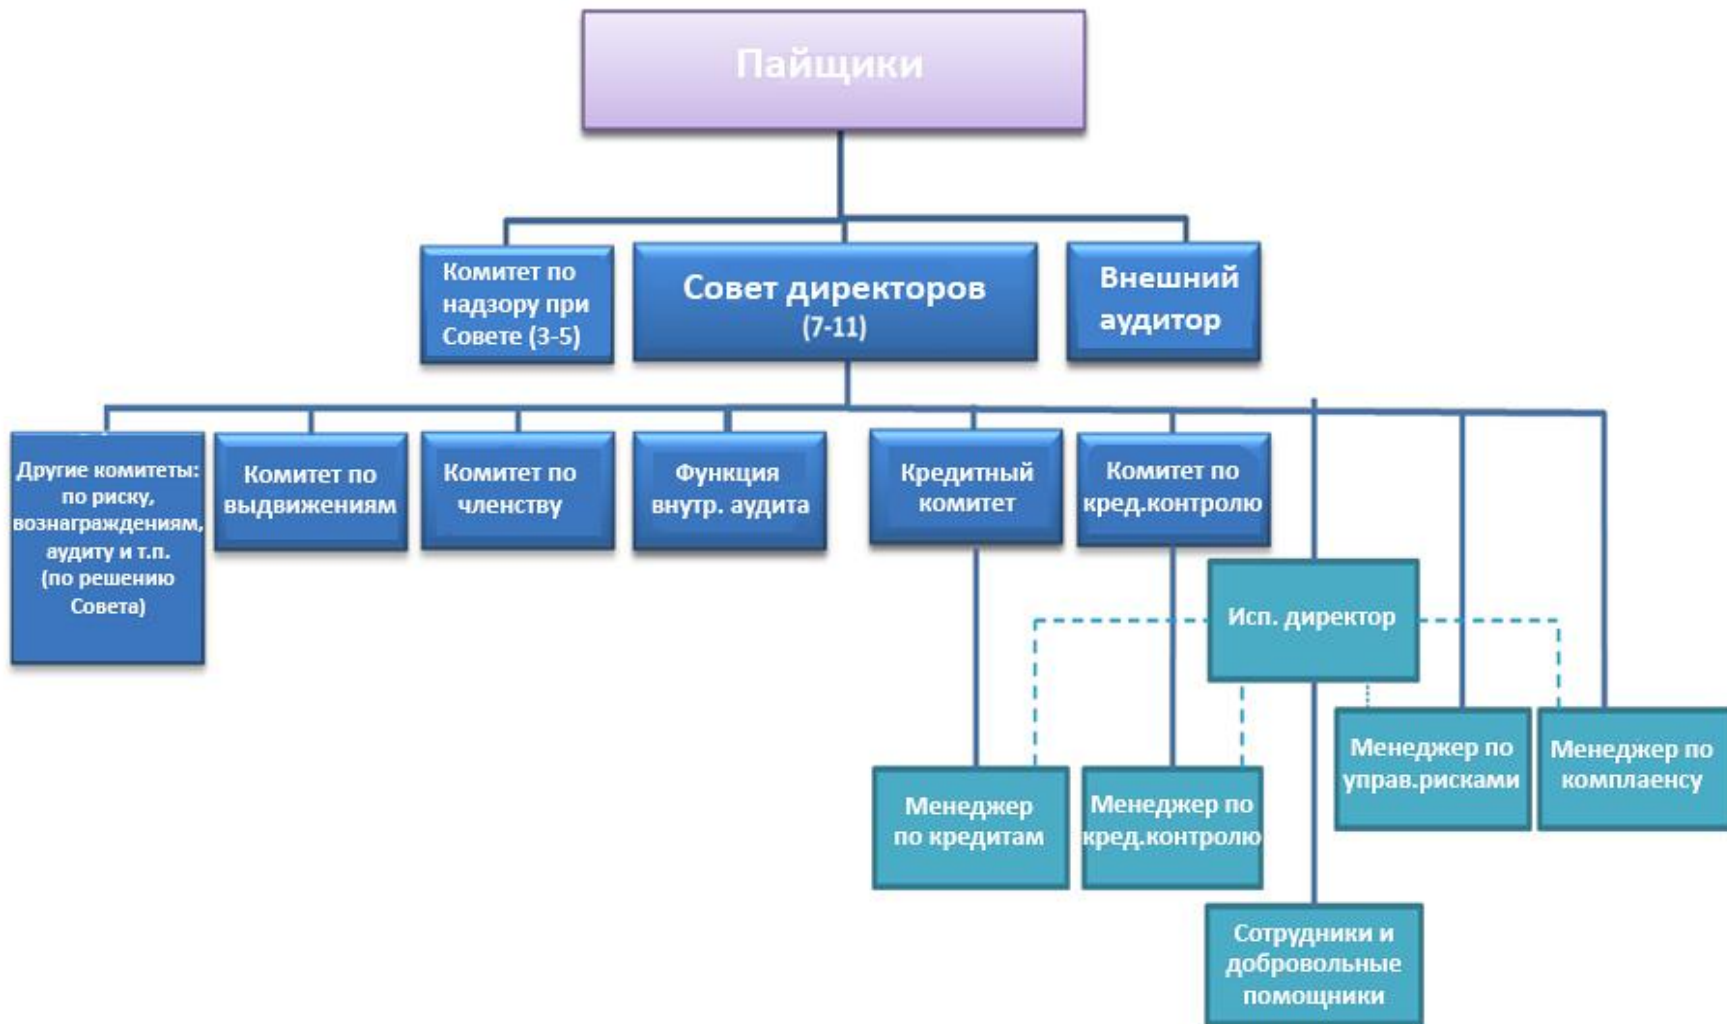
Пайщики

Комитет по надзору при Совете (3-5)

Совет директоров (7-11)

Внешний аудитор

Другие комитеты: по риску, вознаграждениям, аудиту и т.п. (по решению Совета)

Комитет по выдвижениям

Комитет по членству

Функция внутр. аудита

Кредитный комитет

Комитет по кред.контролю

Исп. директор

Менеджер по кредитам

Менеджер по кред.контролю

Менеджер по управ.рисками

Менеджер по комплаенсу

Сотрудники и добровольные помощники